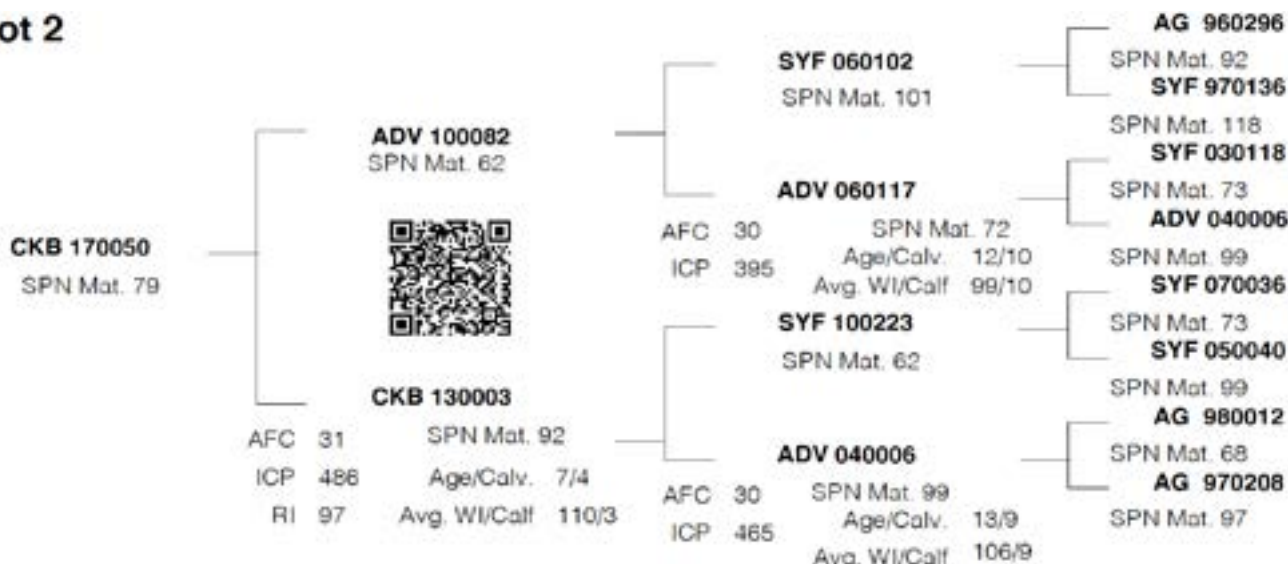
ot 2

CKB 170050
SPN Mat. 79

ADV 100082
SPN Mat. 62

CKB 130003
AFC 31
ICP 486
RI 97
SPN Mat. 92
Age/Calv. 7/4
Avg. WI/Calf 110/3

SYF 060102
SPN Mat. 101

ADV 060117
AFC 30
ICP 395
SPN Mat. 72
Age/Calv. 12/10
Avg. WI/Calf 99/10

SYF 100223
SPN Mat. 62

ADV 040006
AFC 30
ICP 465
SPN Mat. 99
Age/Calv. 13/9
Avg. WI/Calf 106/9

AG 960296
SPN Mat. 92
SYF 970136
SPN Mat. 118
SYF 030118
SPN Mat. 73
ADV 040006
SPN Mat. 99
SYF 070036
SPN Mat. 73
SYF 050040
SPN Mat. 99
AG 980012
SPN Mat. 68
AG 970208
SPN Mat. 97